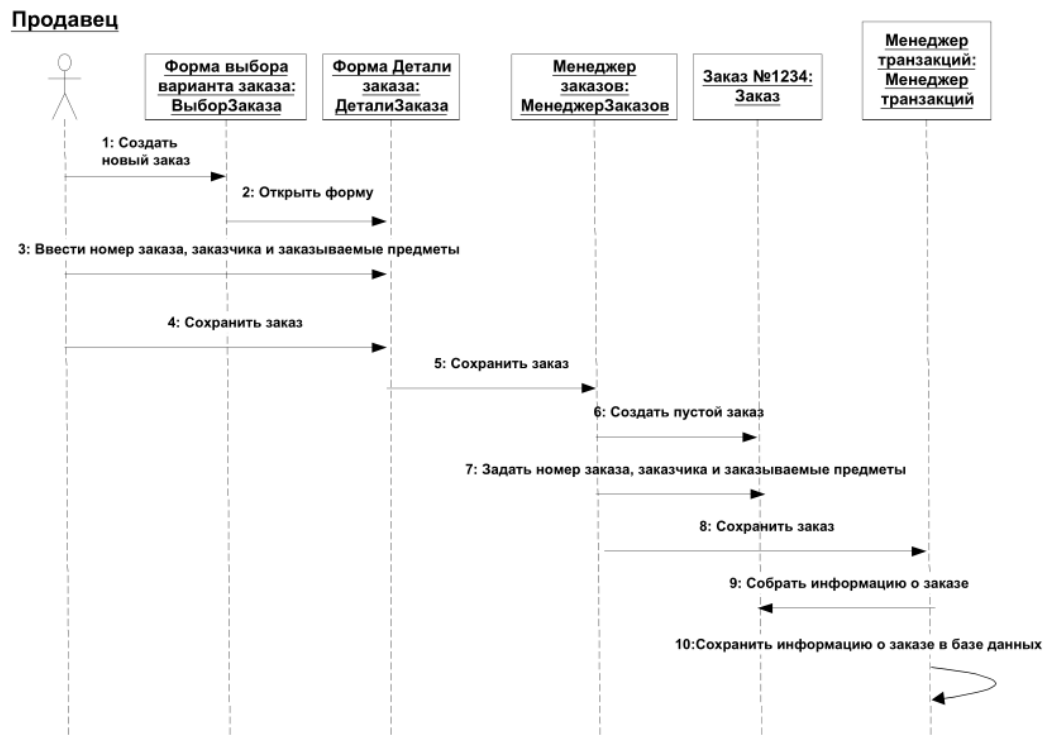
Продавец

Форма выбора варианта заказа: ВыборЗаказа

Форма Детали заказа: ДеталиЗаказа

Менеджер заказов: МенеджерЗаказов

Заказ №1234: Заказ

Менеджер транзакций: Менеджер транзакций

1: Создать новый заказ

2: Открыть форму

3: Ввести номер заказа, заказчика и заказываемые предметы

4: Сохранить заказ

5: Сохранить заказ

6: Создать пустой заказ

7: Задать номер заказа, заказчика и заказываемые предметы

8: Сохранить заказ

9: Собрать информацию о заказе

10:Сохранить информацию о заказе в базе данных